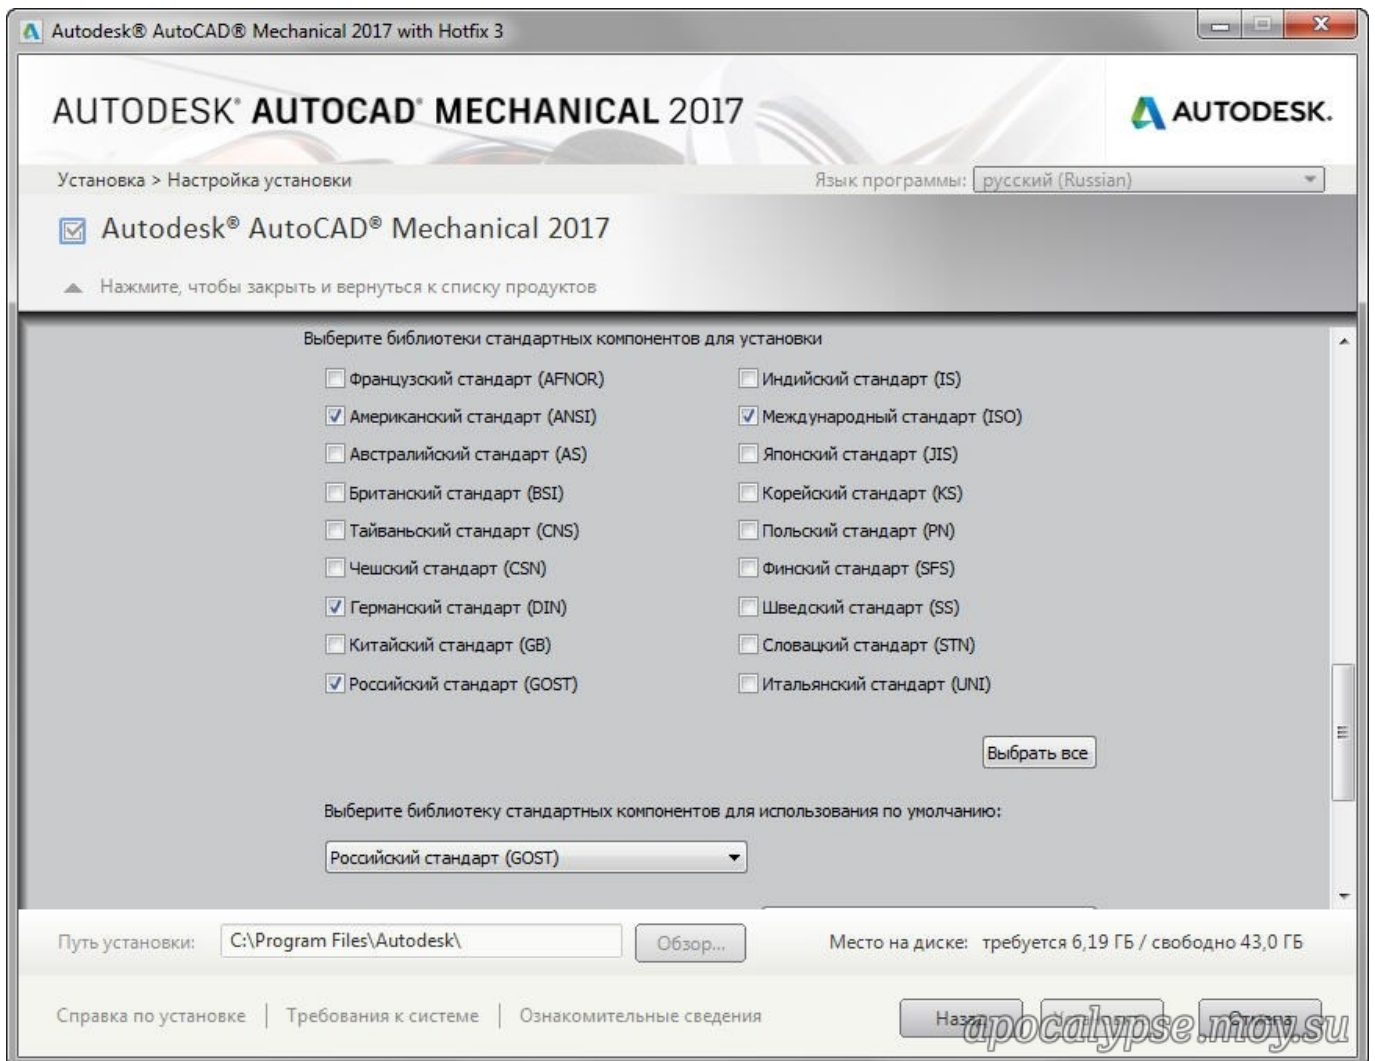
Autodesk® AutoCAD® Mechanical 2017 with Hotfix 3

AUTODESK® AUTOCAD® MECHANICAL 2017

AUTODESK.

Установка > Настройка установки

Язык программы: русский (Russian)

Autodesk® AutoCAD® Mechanical 2017

Нажмите, чтобы закрыть и вернуться к списку продуктов

Выберите библиотеки стандартных компонентов для установки

Французский стандарт (AFNOR)
Американский стандарт (ANSI)
Австралийский стандарт (AS)
Британский стандарт (BSI)
Тайваньский стандарт (CNS)
Чешский стандарт (CSN)
Германский стандарт (DIN)
Китайский стандарт (GB)
Российский стандарт (GOST)

Индийский стандарт (IS)
Международный стандарт (ISO)
Японский стандарт (JIS)
Корейский стандарт (KS)
Польский стандарт (PN)
Финский стандарт (SFS)
Шведский стандарт (SS)
Словацкий стандарт (STN)
Итальянский стандарт (UNI)

Выбрать все

Выберите библиотеку стандартных компонентов для использования по умолчанию:

Российский стандарт (GOST)

Путь установки: C:\Program Files\Autodesk\ Обзор...

Место на диске: требуется 6,19 ГБ / свободно 43,0 ГБ

Справка по установке | Требования к системе | Ознакомительные сведения

Наз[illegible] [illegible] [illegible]

apocalypse.moy.su